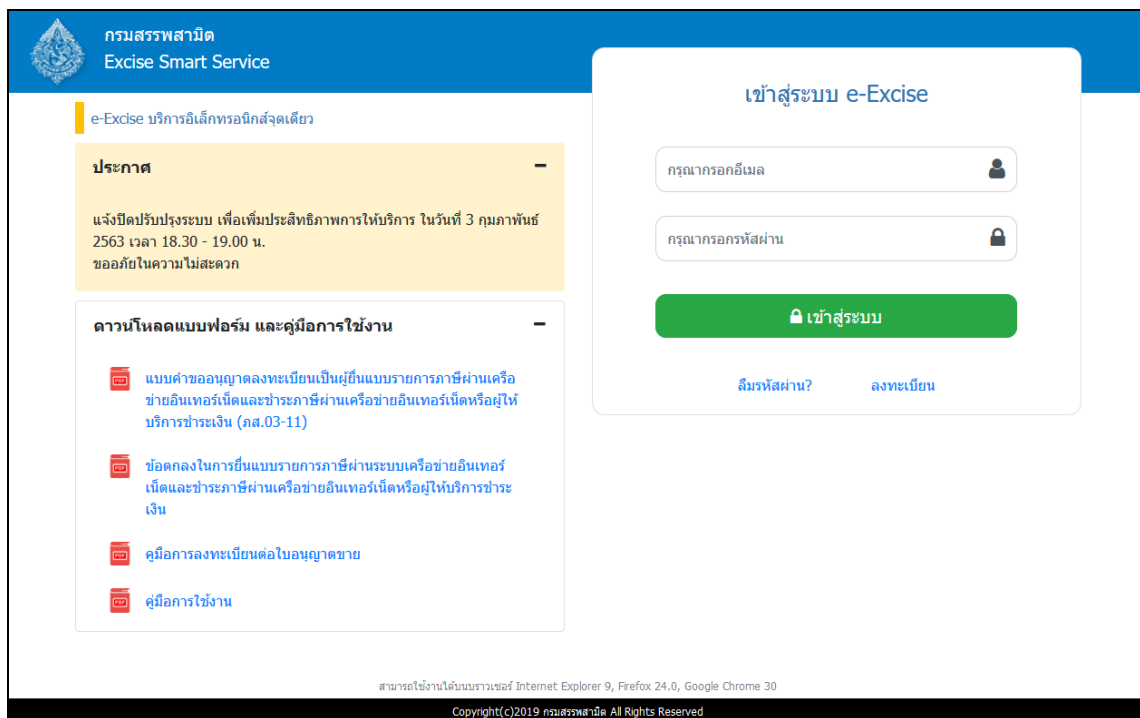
กรมสรรพสามิต
Excise Smart Service

e-Excise บริการอิเล็กทรอนิกส์จุดเดียว

ประกาศ −

แจ้งปิดปรับปรุงระบบ เพื่อเพิ่มประสิทธิภาพการให้บริการ ในวันที่ 3 กุมภาพันธ์ 2563 เวลา 18.30 - 19.00 น.
ขออภัยในความไม่สะดวก

ดาวน์โหลดแบบฟอร์ม และคู่มือการใช้งาน −

PDF แบบคำขออนุญาตลงทะเบียนเป็นผู้ยื่นแบบรายการภาษีผ่านเครือข่ายอินเทอร์เน็ตและชำระภาษีผ่านเครือข่ายอินเทอร์เน็ตหรือผู้ให้บริการชำระเงิน (ภส.03-11)

PDF ข้อตกลงในการยื่นแบบรายการภาษีผ่านระบบเครือข่ายอินเทอร์เน็ตและชำระภาษีผ่านเครือข่ายอินเทอร์เน็ตหรือผู้ให้บริการชำระเงิน

PDF คู่มือการลงทะเบียนต่อใบอนุญาตขาย

PDF คู่มือการใช้งาน

เข้าสู่ระบบ e-Excise

กรุณากรอกอีเมล

กรุณากรอกรหัสผ่าน

เข้าสู่ระบบ

ลืมรหัสผ่าน? ลงทะเบียน

สามารถใช้งานได้บนบราวเซอร์ Internet Explorer 9, Firefox 24.0, Google Chrome 30

Copyright(c)2019 กรมสรรพสามิต All Rights Reserved